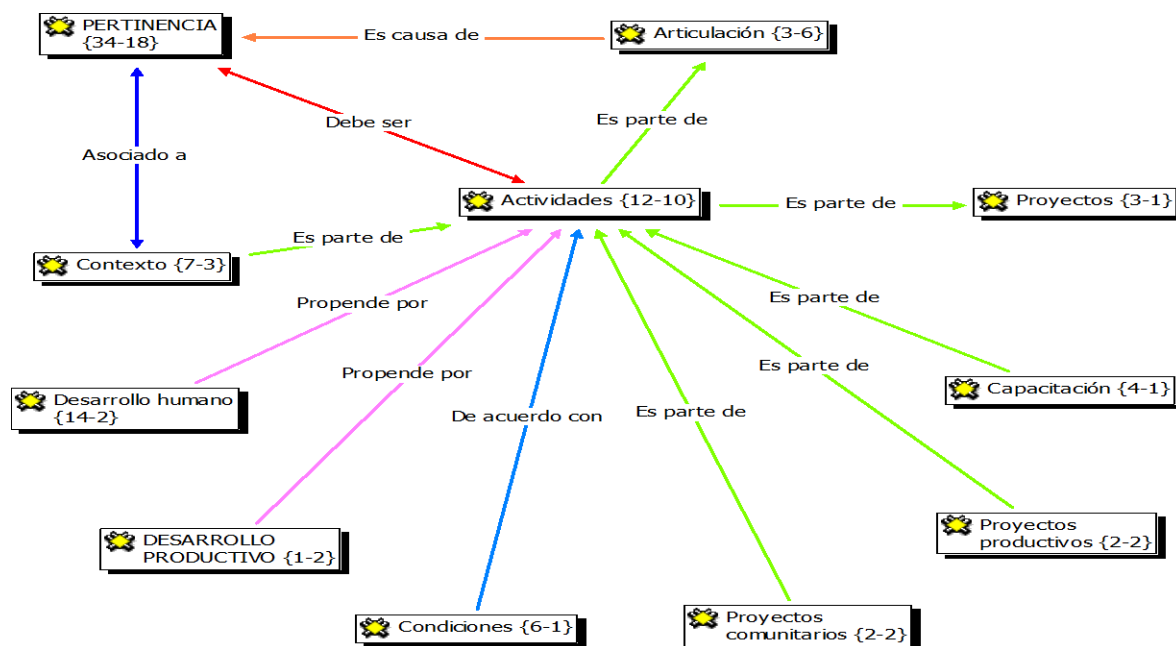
PERTINENCIA {34-18}

Es causa de

Articulación {3-6}

Debe ser

Es parte de

Asociado a

Actividades {12-10}

Es parte de

Proyectos {3-1}

Es parte de

Contexto {7-3}

Propende por

Es parte de

Es parte de

Propende por

Desarrollo humano {14-2}

Capacitación {4-1}

De acuerdo con

Es parte de

Proyectos productivos {2-2}

DESARROLLO PRODUCTIVO {1-2}

Condiciones {6-1}

Proyectos comunitarios {2-2}